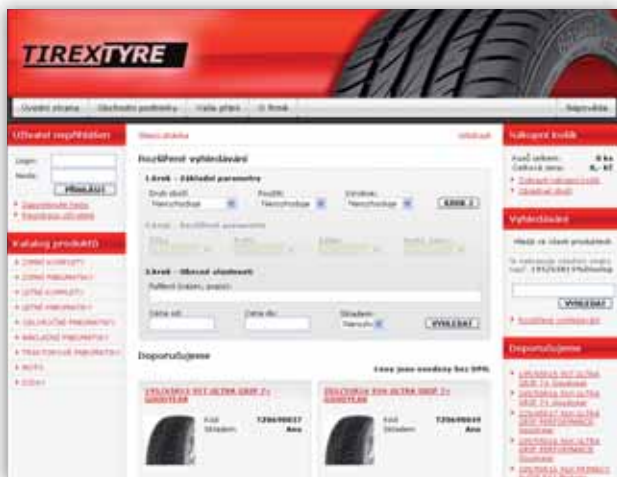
TIREXTYRE

Úvodní strana | Obchodní podmínky | Vaše přání | O firmě | Nápověda

Uživatel nepřihlášen

Login:
Heslo:
PŘIHLÁSIT

Zapomenuté heslo
Registrace uživatele

Katalog produktů

ZIMNÍ KOMPLETY
ZIMNÍ PNEUMATIKY
LETNÍ KOMPLETY
LETNÍ PNEUMATIKY
CELOROČNÍ PNEUMATIKY
NÁKLADNÍ PNEUMATIKY
TRAKTOROVÉ PNEUMATIKY
MOTO
DISKY

Nová stránka | Vyhledat

Rozšířené vyhledávání

1.krok – Základní parametry

Druh zboží: Nerozhoduje
Použití: Nerozhoduje
Výrobce: Nerozhoduje
KROK 2

2.krok – Rozšířené parametry

3.krok – Ukončit hledávání

Počet položek, snažit:

Cena od:
Cena do:
Skladem: Nerozh.
VYHLEDAT

Doporučujeme

Ceny jsou uvedeny bez DPH

195/65R15 91T ULTRA GRIP 7+ GOODYEAR
Kód: 7206/90037
Skladem: Ano

205/55R16 91H ULTRA GRIP 7+ GOODYEAR
Kód: 7206/90039
Skladem: Ano

Nákupní košík

Kusů celkem: 0 ks
Celková cena: 0,- Kč

Zobrazit nákupní košík
Objednat zboží

Vyhledávání

Hledá ve všech produktech

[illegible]

VYHLEDAT

Rozšířené vyhledávání

Doporučujeme

195/65R15 91T ULTRA GRIP 7+ Goodyear
205/55R16 91H ULTRA GRIP 7+ Goodyear
225/45R17 91H ULTRA GRIP PERFORMANCE Goodyear
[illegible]
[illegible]